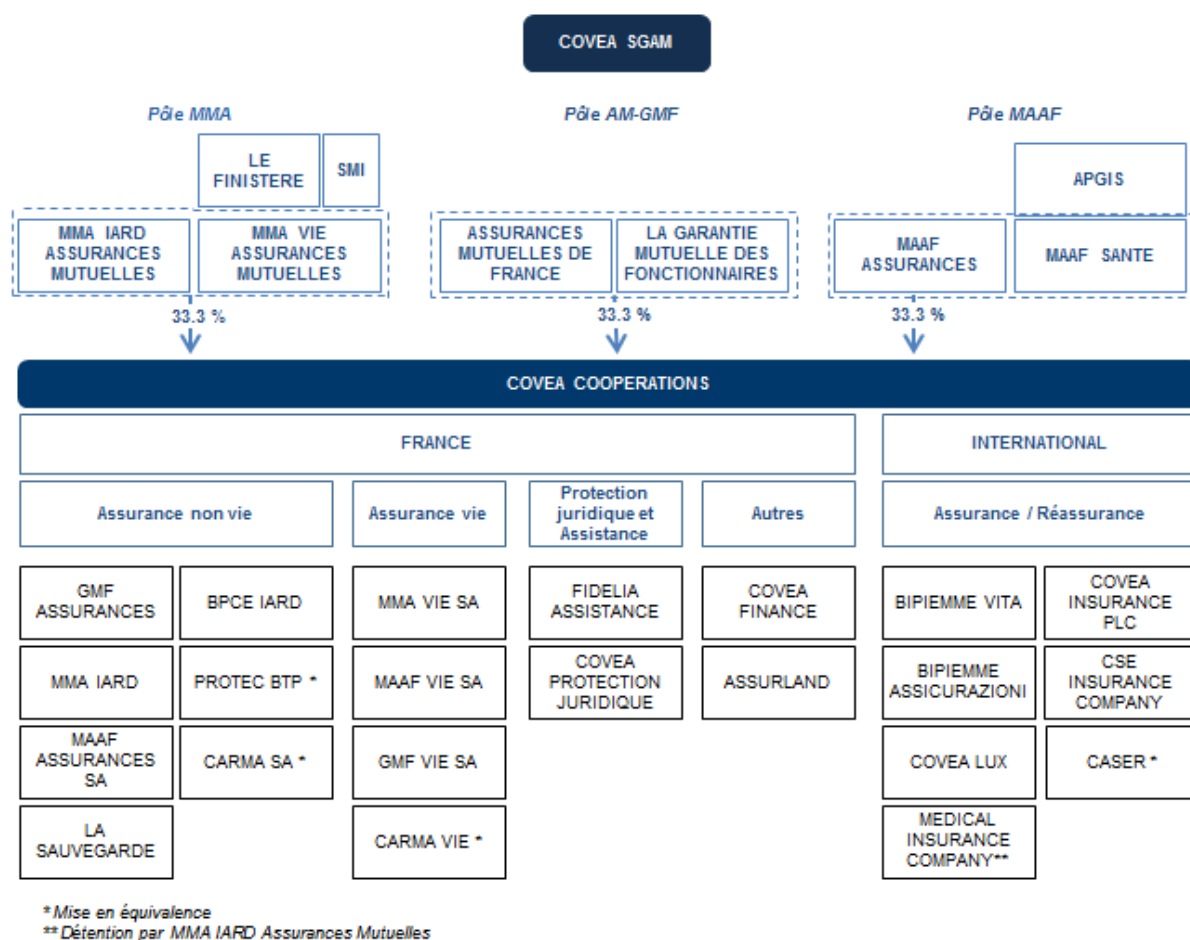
COVEA SGAM

Pôle MMA

LE FINISTERE

SMI

MMA IARD ASSURANCES MUTUELLES

MMA VIE ASSURANCES MUTUELLES

33.3 %

Pôle AM-GMF

ASSURANCES MUTUELLES DE FRANCE

LA GARANTIE MUTUELLE DES FONCTIONNAIRES

33.3 %

Pôle MAAF

APGIS

MAAF ASSURANCES

MAAF SANTE

33.3 %

COVEA COOPERATIONS

FRANCE

Assurance non vie

GMF ASSURANCES

BPCE IARD

MMA IARD

PROTEC BTP *

MAAF ASSURANCES SA

CARMA SA *

LA SAUVEGARDE

Assurance vie

MMA VIE SA

MAAF VIE SA

GMF VIE SA

CARMA VIE *

Protection juridique et Assistance

FIDELIA ASSISTANCE

COVEA PROTECTION JURIDIQUE

Autres

COVEA FINANCE

ASSURLAND

INTERNATIONAL

Assurance / Réassurance

BIPIEMME VITA

COVEA INSURANCE PLC

BIPIEMME ASSICURAZIONI

CSE INSURANCE COMPANY

COVEA LUX

CASER *

MEDICAL INSURANCE COMPANY**

* Mise en équivalence
** Détention par MMA IARD Assurances Mutuelles